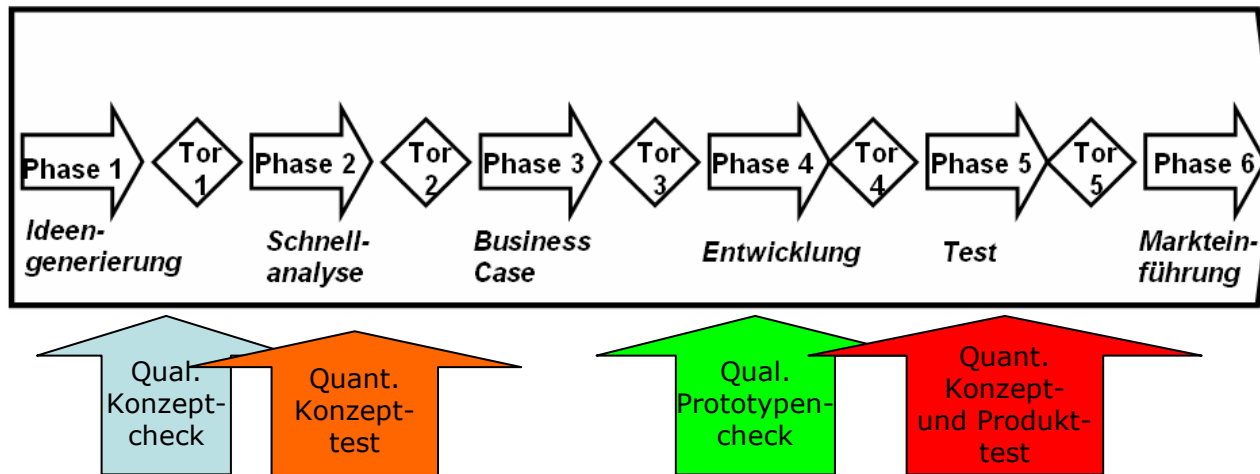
Phase 1

Tor 1

Phase 2

Tor 2

Phase 3

Tor 3

Phase 4

Tor 4

Phase 5

Tor 5

Phase 6

Ideengenerierung

Schnellanalyse

Business Case

Entwicklung

Test

Markteinführung

Qual. Konzeptcheck

Quant. Konzepttest

Qual. Prototypencheck

Quant. Konzept- und Produkttest